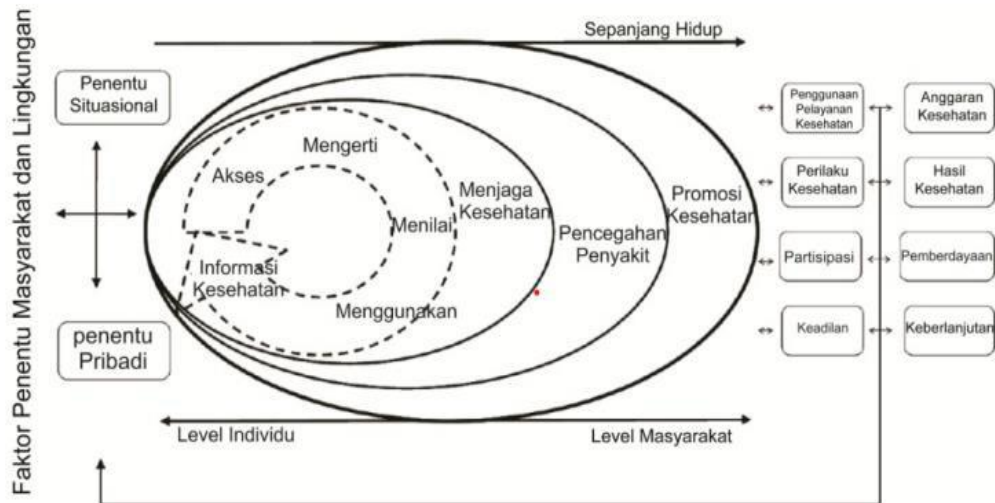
Faktor Penentu Masyarakat dan Lingkungan

Sepanjang Hidup

Penentu Situasional

penentu Pribadi

Akses

Mengerti

Menilai

Informasi Kesehatan

Menggunakan

Menjaga Kesehatan

Pencegahan Penyakit

Promosi Kesehatan

Level Individu

Level Masyarakat

Penggunaan Pelayanan Kesehatan

Anggaran Kesehatan

Perilaku Kesehatan

Hasil Kesehatan

Partisipasi

Pemberdayaan

Keadilan

Keberlanjutan